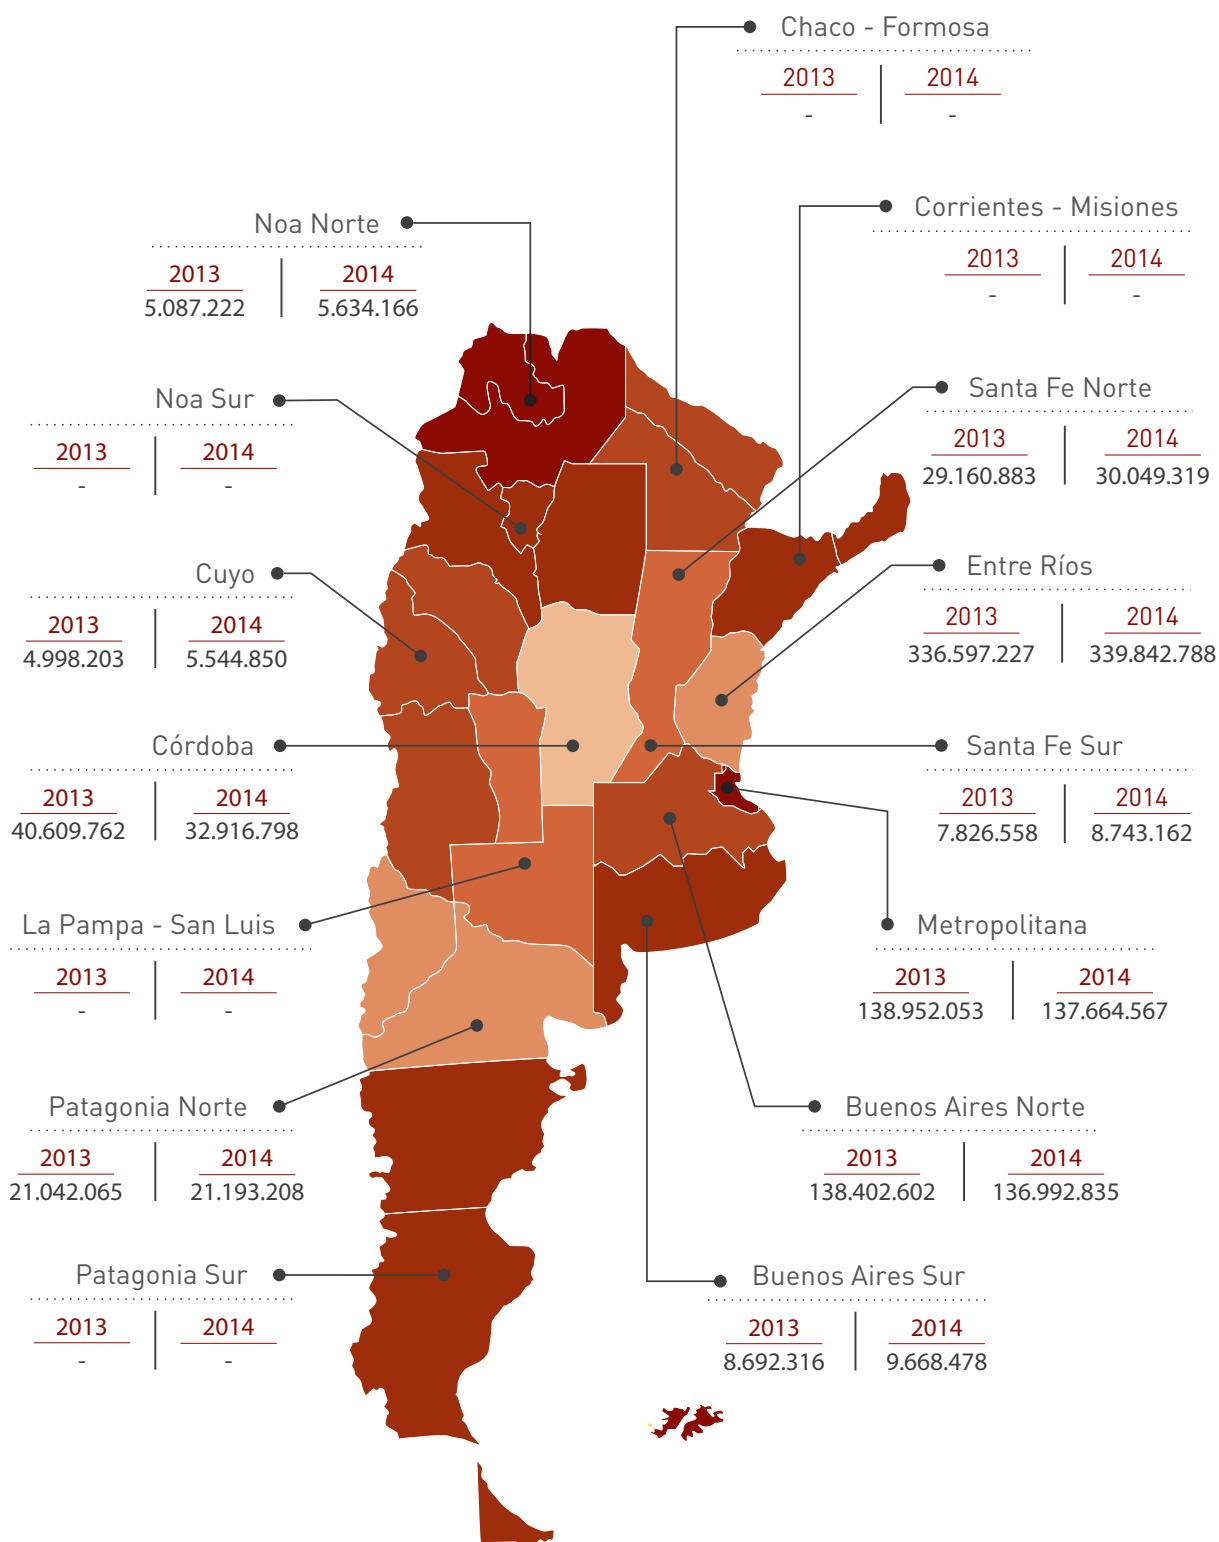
Chaco - Formosa

| 2013 | 2014 |
|---|---|
| - | - |

Noa Norte

| 2013 | 2014 |
|---|---|
| 5.087.222 | 5.634.166 |

Corrientes - Misiones

| 2013 | 2014 |
|---|---|
| - | - |

Noa Sur

| 2013 | 2014 |
|---|---|
| - | - |

Santa Fe Norte

| 2013 | 2014 |
|---|---|
| 29.160.883 | 30.049.319 |

Cuyo

| 2013 | 2014 |
|---|---|
| 4.998.203 | 5.544.850 |

Entre Ríos

| 2013 | 2014 |
|---|---|
| 336.597.227 | 339.842.788 |

Córdoba

| 2013 | 2014 |
|---|---|
| 40.609.762 | 32.916.798 |

Santa Fe Sur

| 2013 | 2014 |
|---|---|
| 7.826.558 | 8.743.162 |

La Pampa - San Luis

| 2013 | 2014 |
|---|---|
| - | - |

Metropolitana

| 2013 | 2014 |
|---|---|
| 138.952.053 | 137.664.567 |

Patagonia Norte

| 2013 | 2014 |
|---|---|
| 21.042.065 | 21.193.208 |

Buenos Aires Norte

| 2013 | 2014 |
|---|---|
| 138.402.602 | 136.992.835 |

Patagonia Sur

| 2013 | 2014 |
|---|---|
| - | - |

Buenos Aires Sur

| 2013 | 2014 |
|---|---|
| 8.692.316 | 9.668.478 |